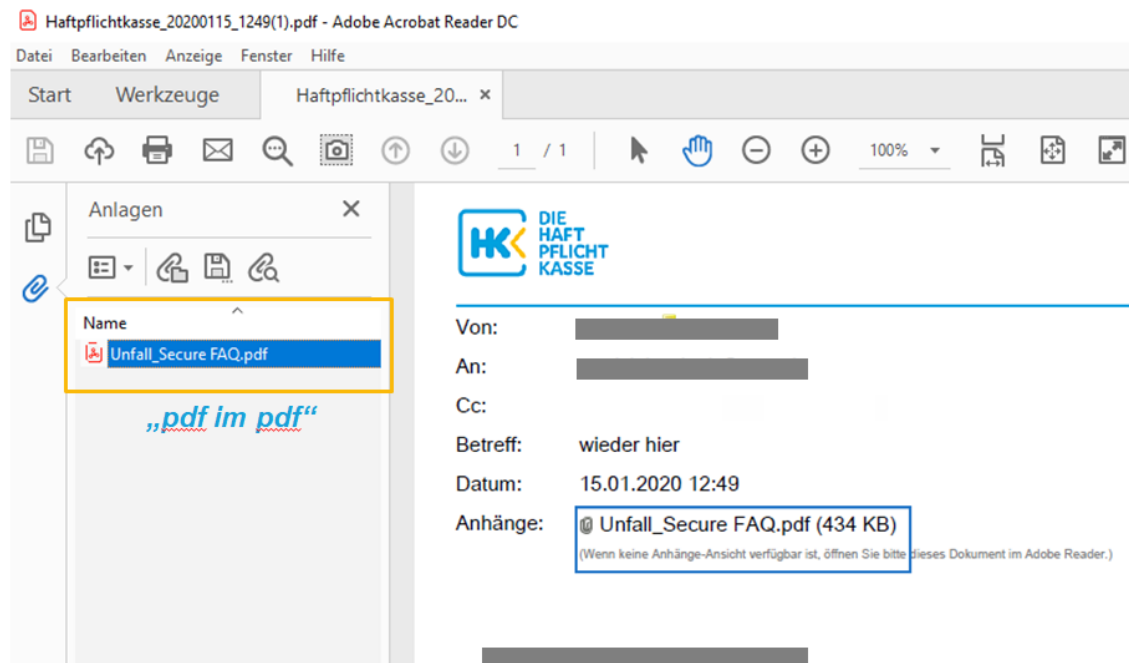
Haftpflichtkasse_20200115_1249(1).pdf - Adobe Acrobat Reader DC

Datei Bearbeiten Anzeige Fenster Hilfe

Start Werkzeuge Haftpflichtkasse_20... ×

1 / 1 100%

Anlagen ×

Name

Unfall_Secure FAQ.pdf

„pdf im pdf“

HK DIE HAFT PFLICHT KASSE

Von:

An:

Cc:

Betreff: wieder hier

Datum: 15.01.2020 12:49

Anhänge: Unfall_Secure FAQ.pdf (434 KB)

(Wenn keine Anhänge-Ansicht verfügbar ist, öffnen Sie bitte dieses Dokument im Adobe Reader.)